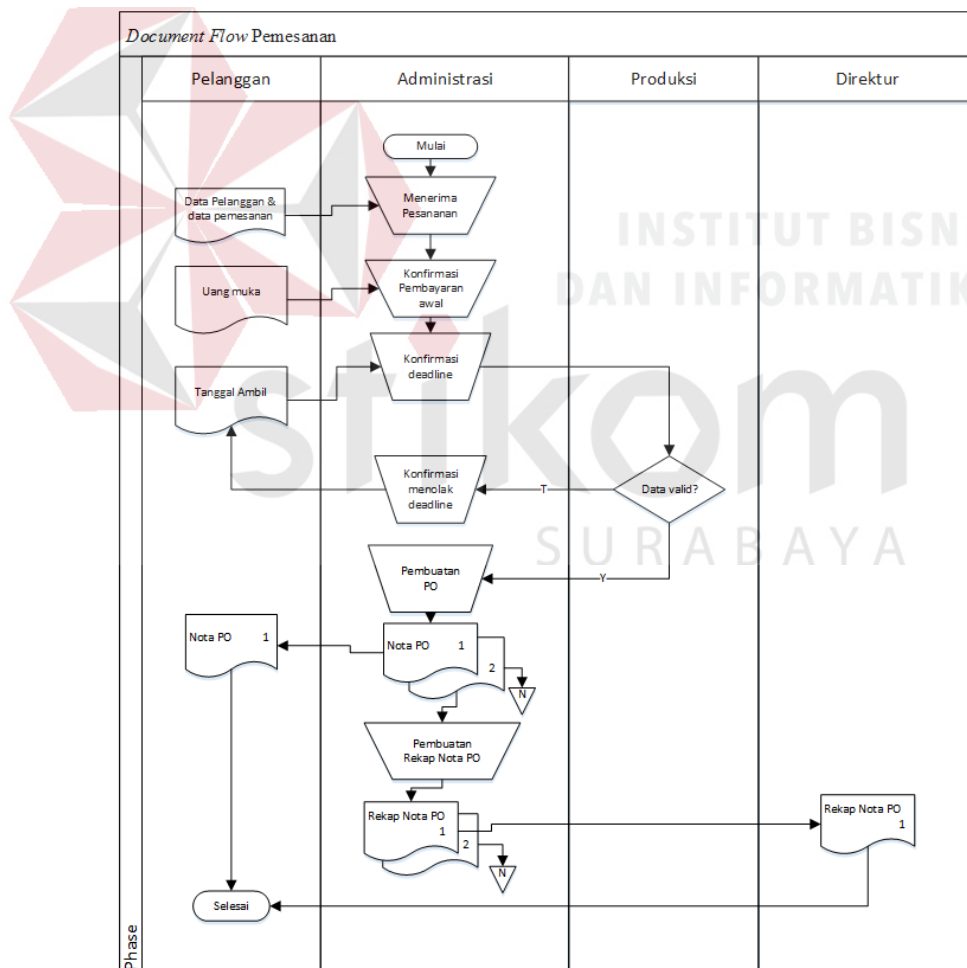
Document Flow Pemesanan

Pelanggan

Administrasi

Produksi

Direktur

Mulai

Data Pelanggan & data pemesanan

Menerima Pesananan

Uang muka

Konfirmasi Pembayaran awal

Tanggal Ambil

Konfirmasi deadline

Konfirmasi menolak deadline

T

Data valid?

Pembuatan PO

Y

Nota PO 1

Nota PO 1

2

N

Pembuatan Rekap Nota PO

Rekap Nota PO 1

2

N

Rekap Nota PO 1

Selesai

Phase

INSTITUT BISN
DAN INFORMATIK
stikom
SURABAYA